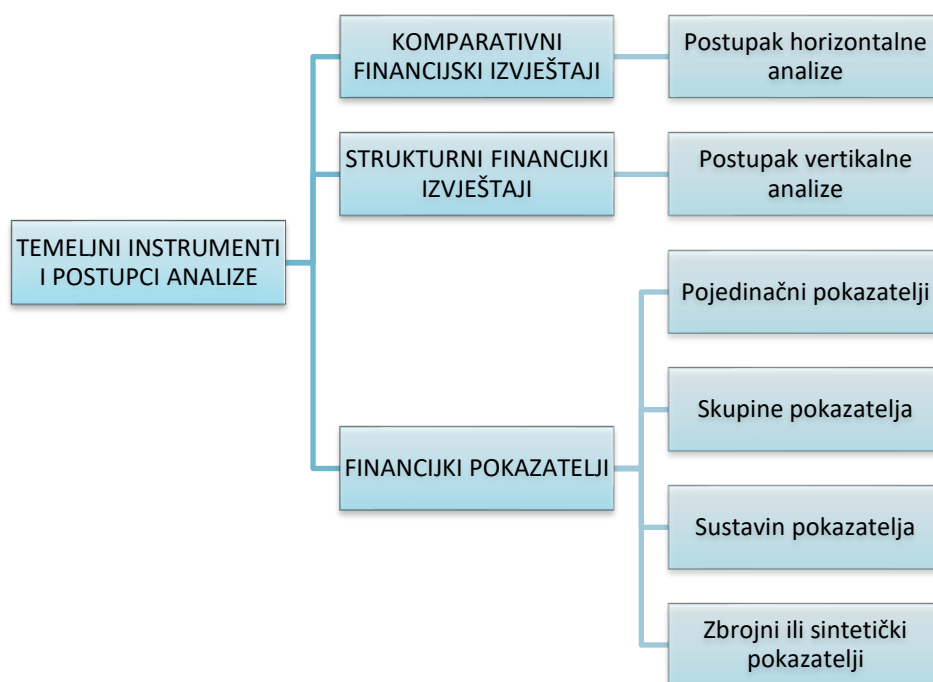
TEMELJNI INSTRUMENTI I POSTUPCI ANALIZE

KOMPARATIVNI FINANCIJSKI IZVJEŠTAJI

Postupak horizontalne analize

STRUKTURNI FINANCIJKI IZVJEŠTAJI

Postupak vertikalne analize

FINANCIJKI POKAZATELJI

Pojedinačni pokazatelji

Skupine pokazatelja

Sustavin pokazatelja

Zbrojni ili sintetički pokazatelji